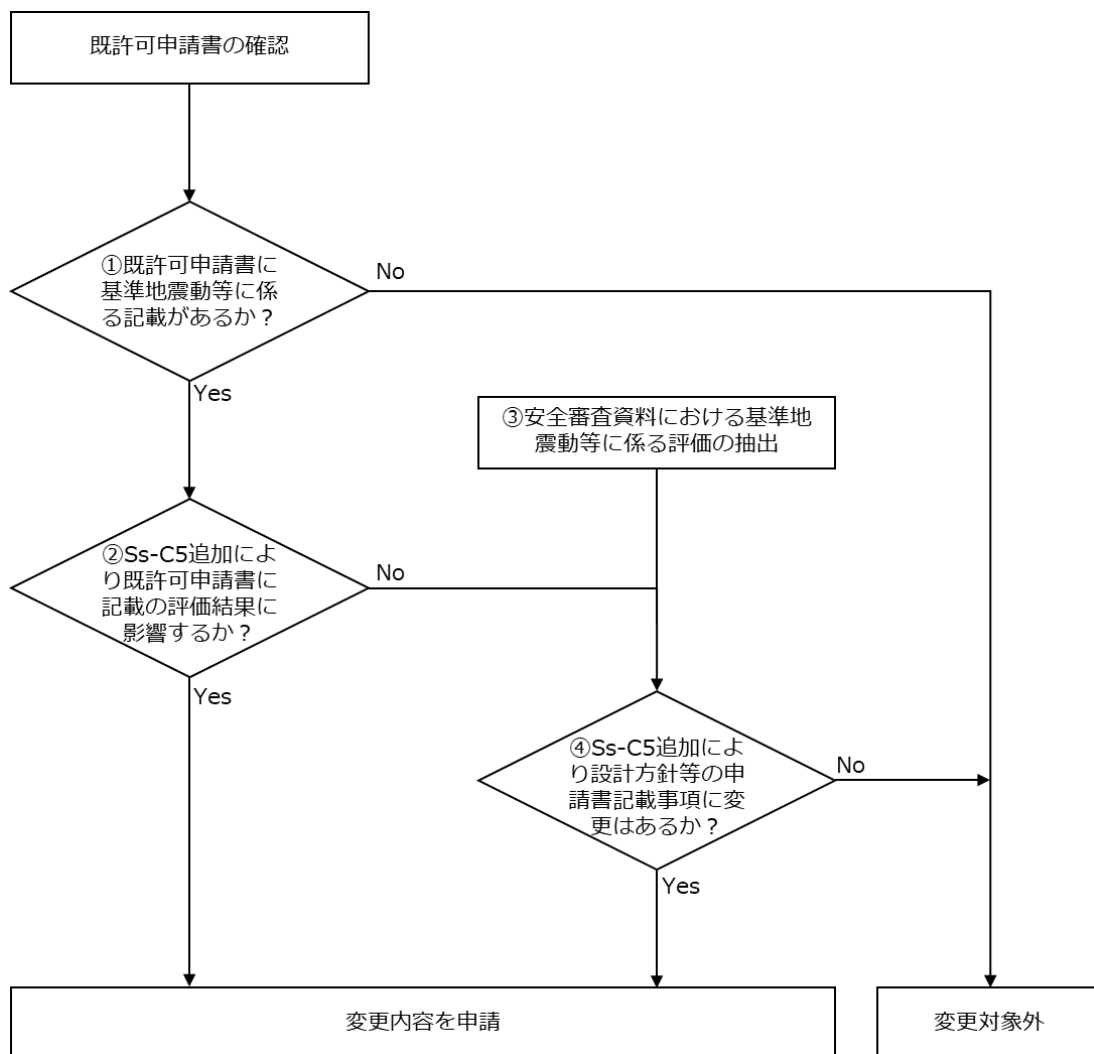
既許可申請書の確認

①既許可申請書に基準地震動等に係る記載があるか？

No

Yes

③安全審査資料における基準地震動等に係る評価の抽出

②Ss-C5追加により既許可申請書に記載の評価結果に影響するか？

No

Yes

④Ss-C5追加により設計方針等の申請書記載事項に変更はあるか？

No

Yes

変更内容を申請

変更対象外